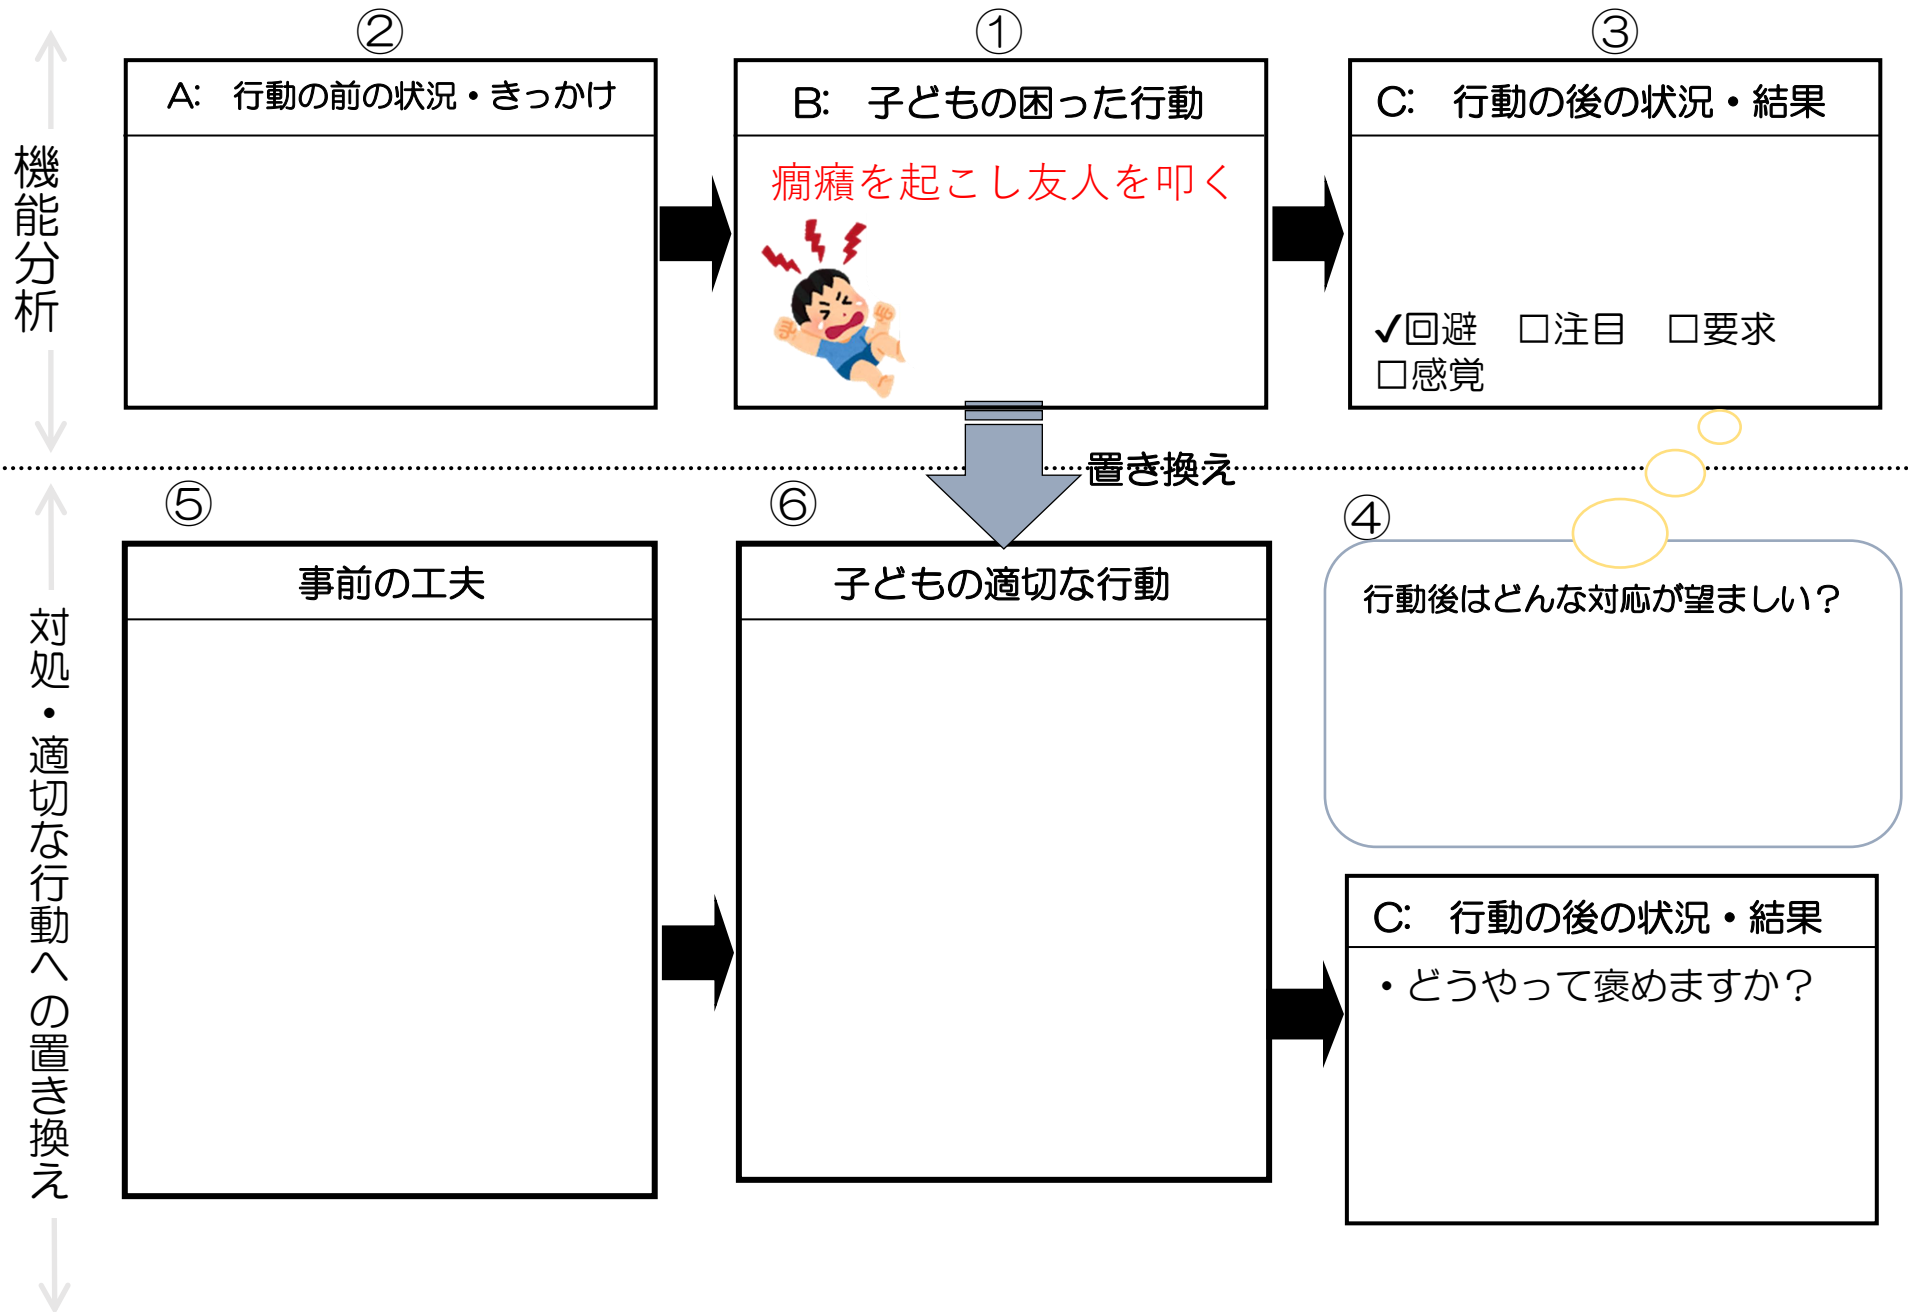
機能分析

②
A: 行動の前の状況・きっかけ

①
B: 子どもの困った行動
癇癪を起こし友人を叩く

③
C: 行動の後の状況・結果
✓回避 □注目 □要求 □感覚

置き換え

対処・適切な行動への置き換え

⑤
事前の工夫

⑥
子どもの適切な行動

④
行動後はどんな対応が望ましい?

C: 行動の後の状況・結果
・どうやって褒めますか?